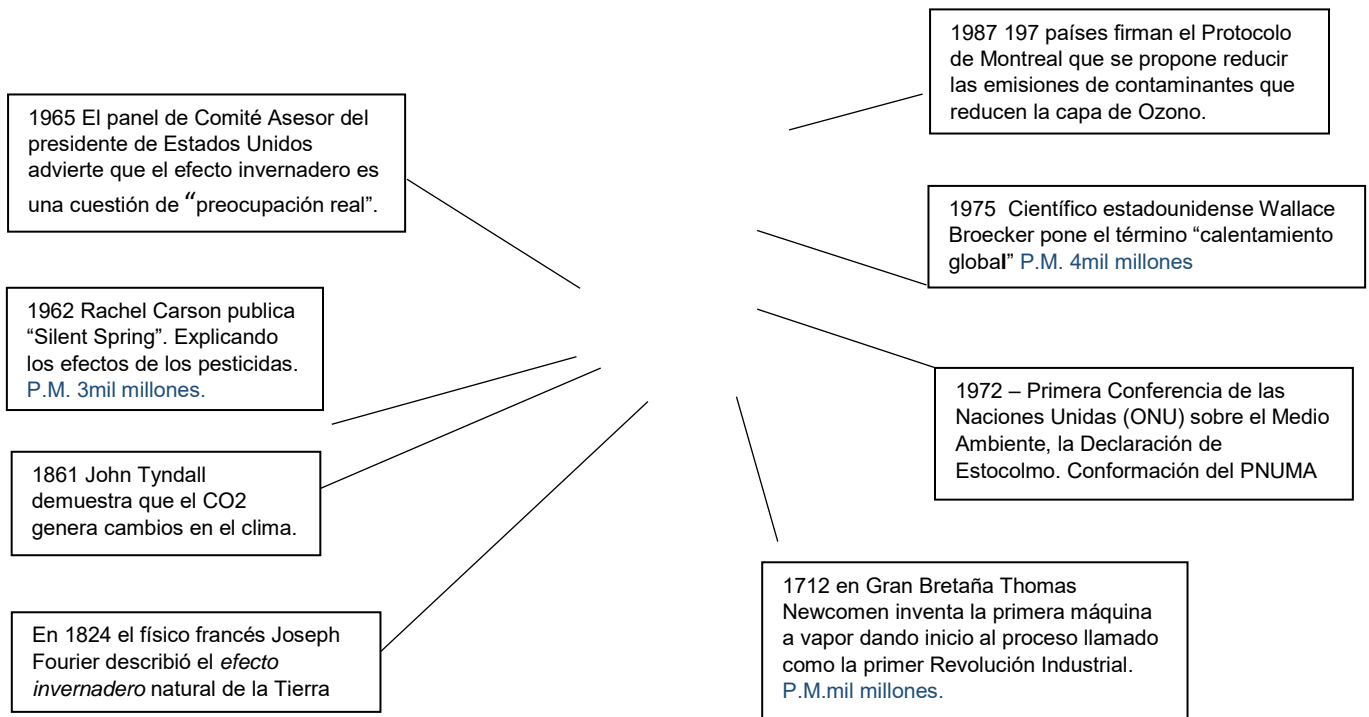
1987 197 países firman el Protocolo de Montreal que se propone reducir las emisiones de contaminantes que reducen la capa de Ozono.

1965 El panel de Comité Asesor del presidente de Estados Unidos advierte que el efecto invernadero es una cuestión de "preocupación real".

1975 Científico estadounidense Wallace Broecker pone el término "calentamiento global" P.M. 4mil millones

1962 Rachel Carson publica "Silent Spring". Explicando los efectos de los pesticidas. P.M. 3mil millones.

1972 – Primera Conferencia de las Naciones Unidas (ONU) sobre el Medio Ambiente, la Declaración de Estocolmo. Conformación del PNUMA

1861 John Tyndall demuestra que el CO2 genera cambios en el clima.

1712 en Gran Bretaña Thomas Newcomen inventa la primera máquina a vapor dando inicio al proceso llamado como la primer Revolución Industrial. P.M.mil millones.

En 1824 el físico francés Joseph Fourier describió el efecto invernadero natural de la Tierra